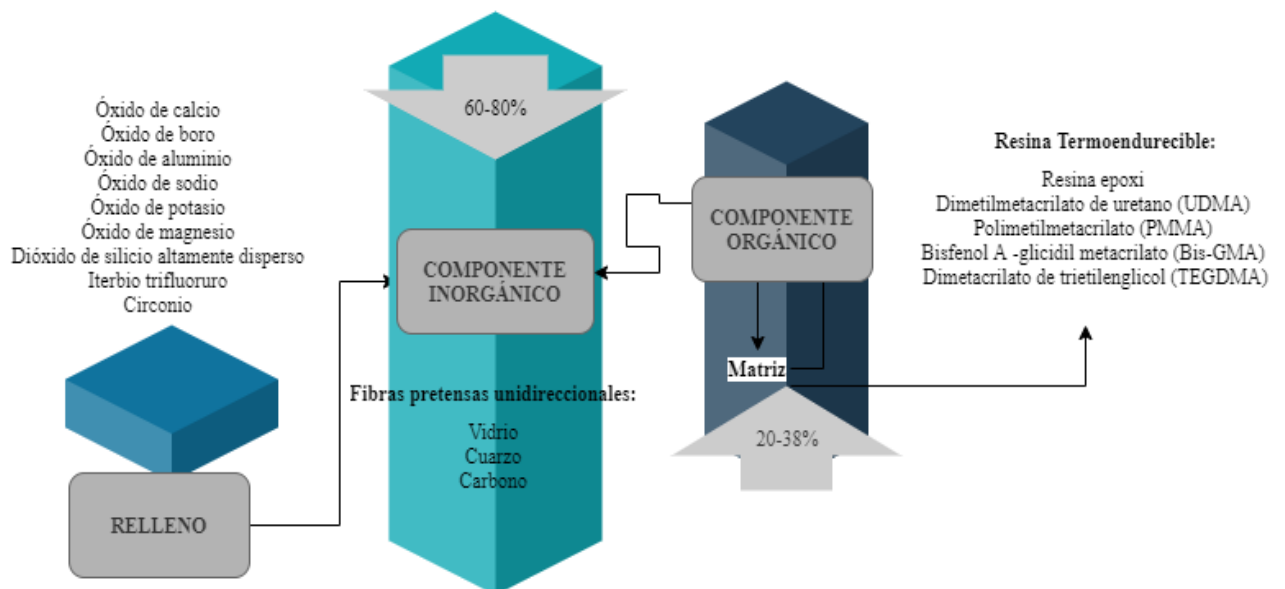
Óxido de calcio
Óxido de boro
Óxido de aluminio
Óxido de sodio
Óxido de potasio
Óxido de magnesio
Dióxido de silicio altamente disperso
Iterbio trifluoruro
Circonio

60-80%

COMPONENTE INORGÁNICO

Fibras pretensas unidireccionales:

Vidrio
Cuarzo
Carbono

RELLENO

COMPONENTE ORGÁNICO

Matriz

20-38%

Resina Termoendurecible:

Resina epoxi
Dimetilmetacrilato de uretano (UDMA)
Polimetilmetacrilato (PMMA)
Bisfenol A -glicidil metacrilato (Bis-GMA)
Dimetacrilato de trietilenglicol (TEGDMA)